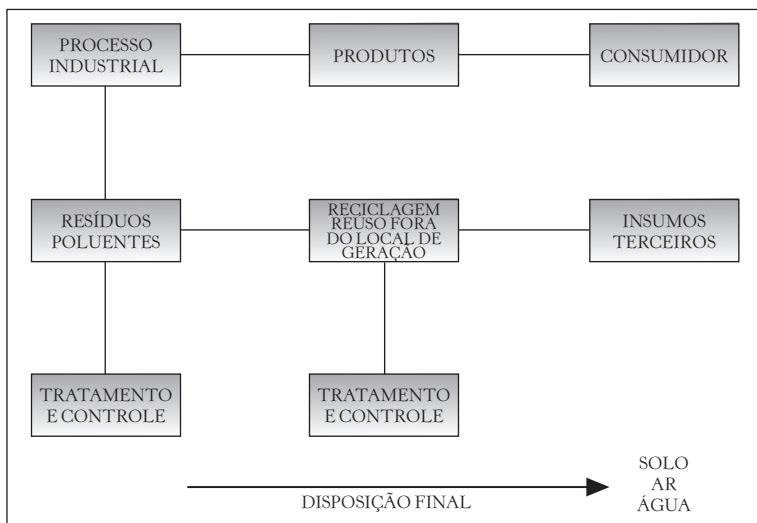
PROCESSO INDUSTRIAL

PRODUTOS

CONSUMIDOR

RESÍDUOS POLUENTES

RECICLAGEM REUSO FORA DO LOCAL DE GERAÇÃO

INSUMOS TERCEIROS

TRATAMENTO E CONTROLE

TRATAMENTO E CONTROLE

DISPOSIÇÃO FINAL

SOLO
AR
ÁGUA